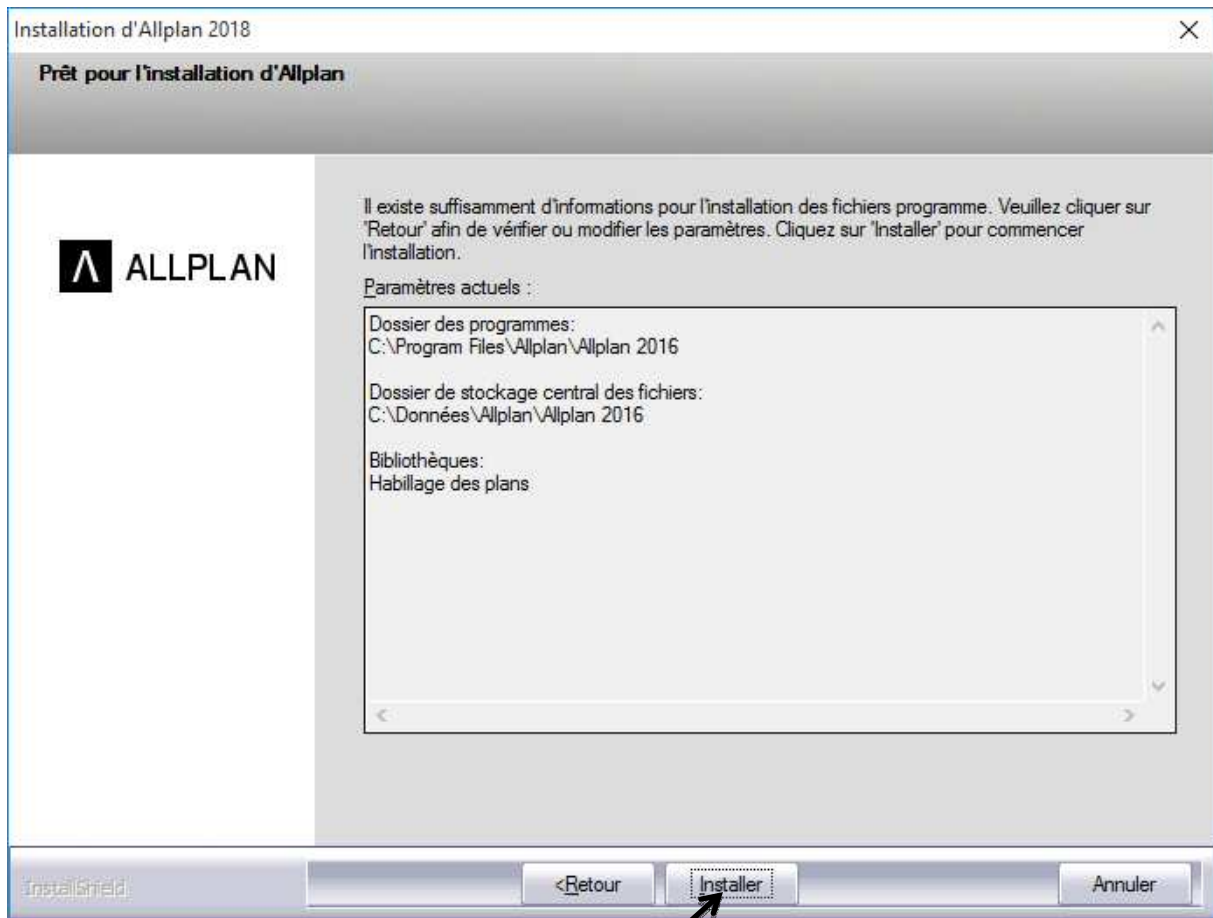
Installation d'Allplan 2018

×

Prêt pour l'installation d'Allplan

ALLPLAN

Il existe suffisamment d'informations pour l'installation des fichiers programme. Veuillez cliquer sur 'Retour' afin de vérifier ou modifier les paramètres. Cliquez sur 'Installer' pour commencer l'installation.

Paramètres actuels :

Dossier des programmes:
C:\Program Files\Allplan\Allplan 2016

Dossier de stockage central des fichiers:
C:\Données\Allplan\Allplan 2016

Bibliothèques:
Habillage des plans

InstallShield

<Retour

Installer

Annuler